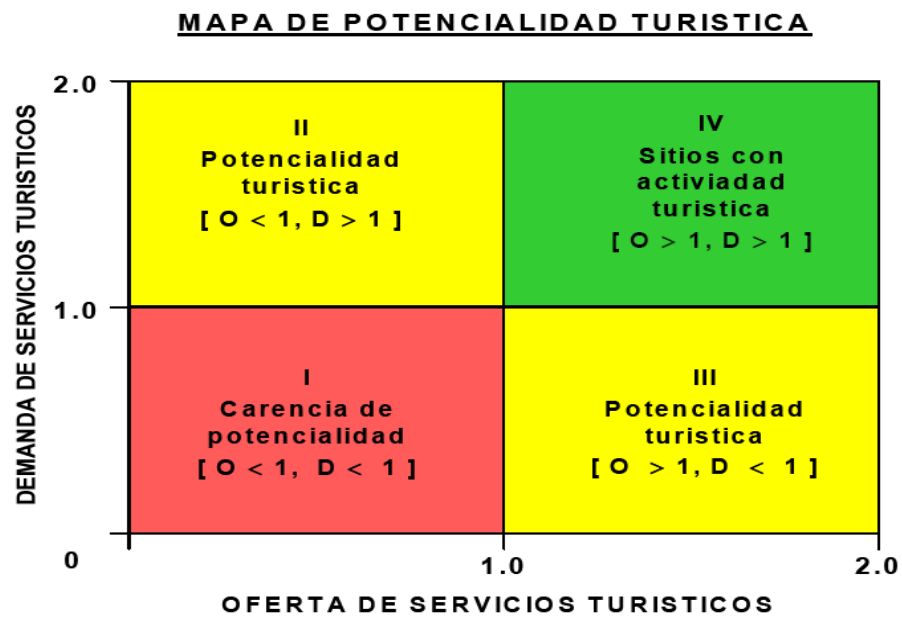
MAPA DE POTENCIALIDAD TURISTICA

DEMANDA DE SERVICIOS TURISTICOS

2.0

1.0

0

II
Potencialidad turistica
[ O < 1, D > 1 ]

IV
Sitios con activiadad turistica
[ O > 1, D > 1 ]

I
Carencia de potencialidad
[ O < 1, D < 1 ]

III
Potencialidad turistica
[ O > 1, D < 1 ]

1.0

2.0

OFERTA DE SERVICIOS TURISTICOS